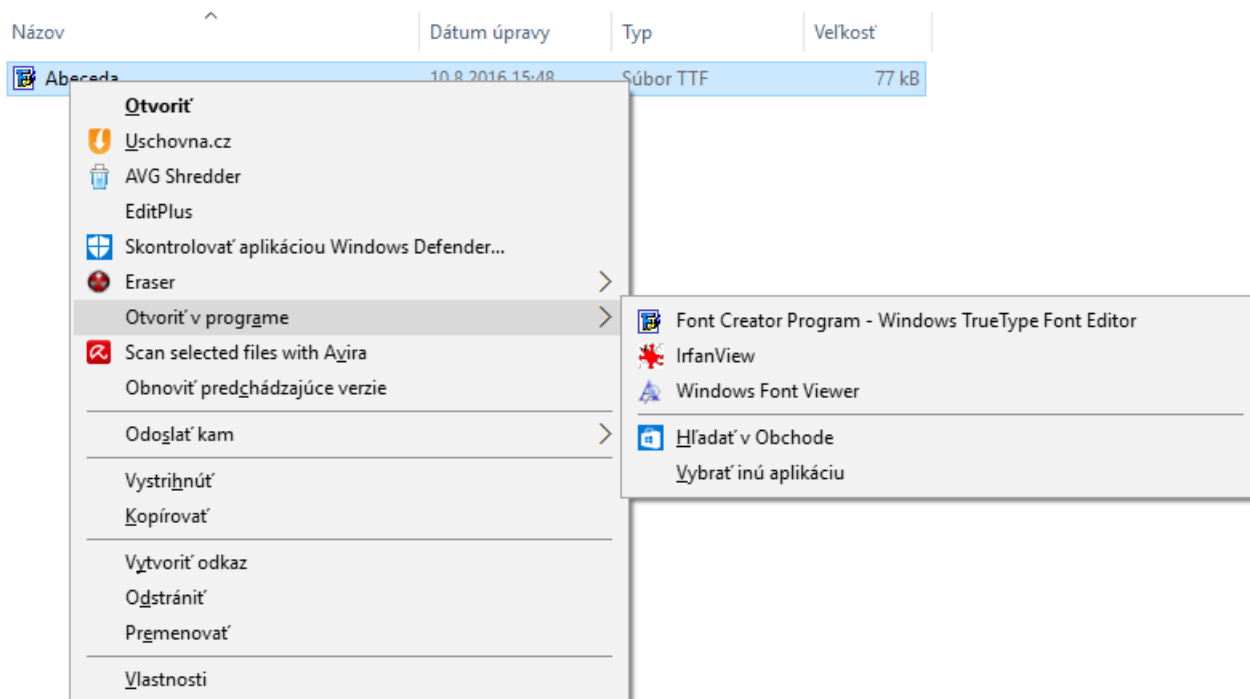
| Názov | Dátum úpravy | Typ | Veľkosť |
|---|---|---|---|
| Abeceda | 10.8.2016 15:48 | Súbor TTF | 77 kB |

Otvoriť
Uschovna.cz
AVG Shredder
EditPlus
Skontrolovať aplikáciou Windows Defender...
Eraser
Otvoriť v programe
Scan selected files with Avira
Obnoviť predchádzajúce verzie
Odoslať kam
Vystrihnúť
Kopírovať
Vytvoriť odkaz
Odstrániť
Premenovať
Vlastnosti

Font Creator Program - Windows TrueType Font Editor
IrfanView
Windows Font Viewer
Hľadať v Obchode
Vybrať inú aplikáciu